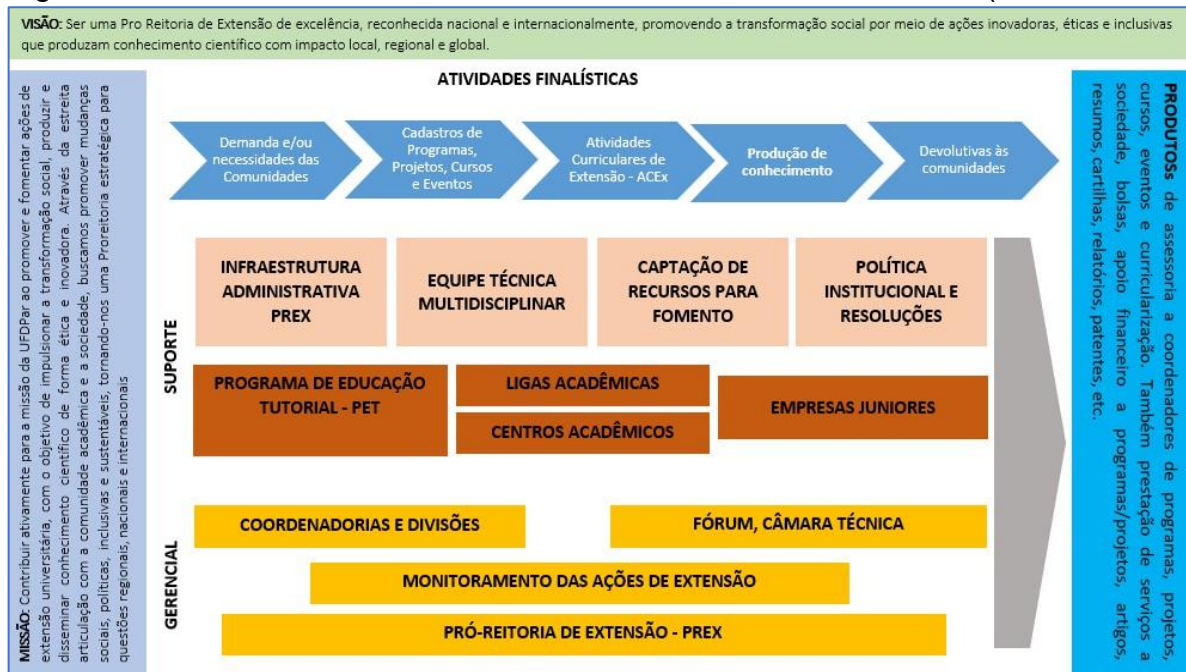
VISÃO: Ser uma Pro Reitoria de Extensão de excelência, reconhecida nacional e internacionalmente, promovendo a transformação social por meio de ações inovadoras, éticas e inclusivas que produzam conhecimento científico com impacto local, regional e global.

MISSÃO: Contribuir ativamente para a missão da UFDPar ao promover e fomentar ações de extensão universitária, com o objetivo de impulsionar a transformação social, produzir e disseminar conhecimento científico de forma ética e inovadora. Através da estreita articulação com a comunidade acadêmica e a sociedade, buscamos promover mudanças sociais, políticas, inclusivas e sustentáveis, tornando-nos uma Proreitoria estratégica para questões regionais, nacionais e internacionais

ATIVIDADES FINALÍSTICAS

Demanda e/ou necessidades das Comunidades

Cadastros de Programas, Projetos, Cursos e Eventos

Atividades Curriculares de Extensão - ACEx

Produção de conhecimento

Devolutivas às comunidades

SUPORTE

INFRAESTRUTURA ADMINISTRATIVA PREX

EQUIPE TÉCNICA MULTIDISCIPLINAR

CAPTAÇÃO DE RECURSOS PARA FOMENTO

POLÍTICA INSTITUCIONAL E RESOLUÇÕES

PROGRAMA DE EDUCAÇÃO TUTORIAL - PET

LIGAS ACADÊMICAS

CENTROS ACADÊMICOS

EMPRESAS JUNIORES

GERENCIAL

COORDENADORIAS E DIVISÕES

FÓRUM, CÂMARA TÉCNICA

MONITORAMENTO DAS AÇÕES DE EXTENSÃO

PRÓ-REITORIA DE EXTENSÃO - PREX

PRODUTOSs de assessoria a coordenadores de programas, projetos, cursos, eventos e curricularização. Também prestação de serviços a sociedade, bolsas, apoio financeiro a programas/projetos, artigos, resumos, cartilhas, relatórios, patentes, etc.